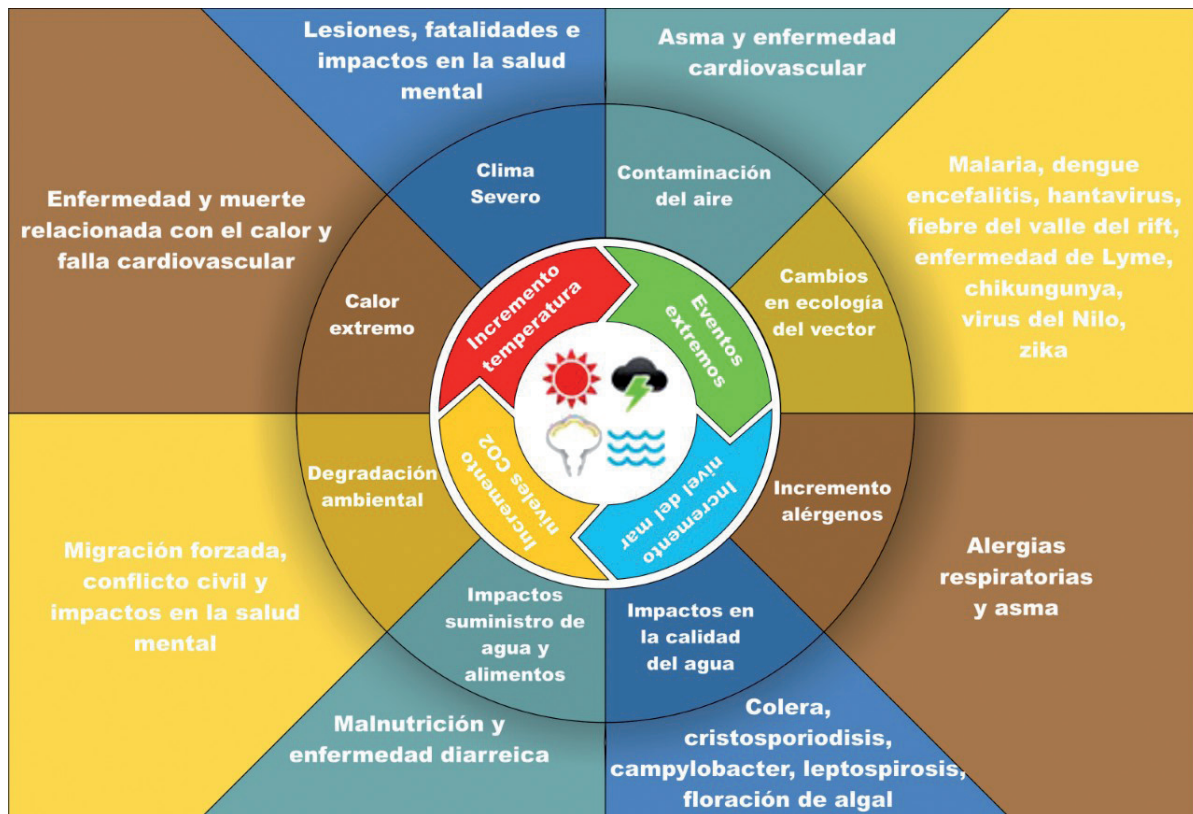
Lesiones, fatalidades e impactos en la salud mental

Asma y enfermedad cardiovascular

Enfermedad y muerte relacionada con el calor y falla cardiovascular

Malaria, dengue encefalitis, hantavirus, fiebre del valle del rift, enfermedad de Lyme, chikungunya, virus del Nilo, zika

Clima Severo

Contaminación del aire

Calor extremo

Cambios en ecología del vector

Incremento temperatura

Eventos extremos

Incremento niveles CO2

Incremento nivel del mar

Degradación ambiental

Incremento alérgenos

Migración forzada, conflicto civil y impactos en la salud mental

Alergias respiratorias y asma

Impactos suministro de agua y alimentos

Impactos en la calidad del agua

Malnutrición y enfermedad diarreica

Colera, cristosporiodisis, campylobacter, leptospirosis, floración de algal